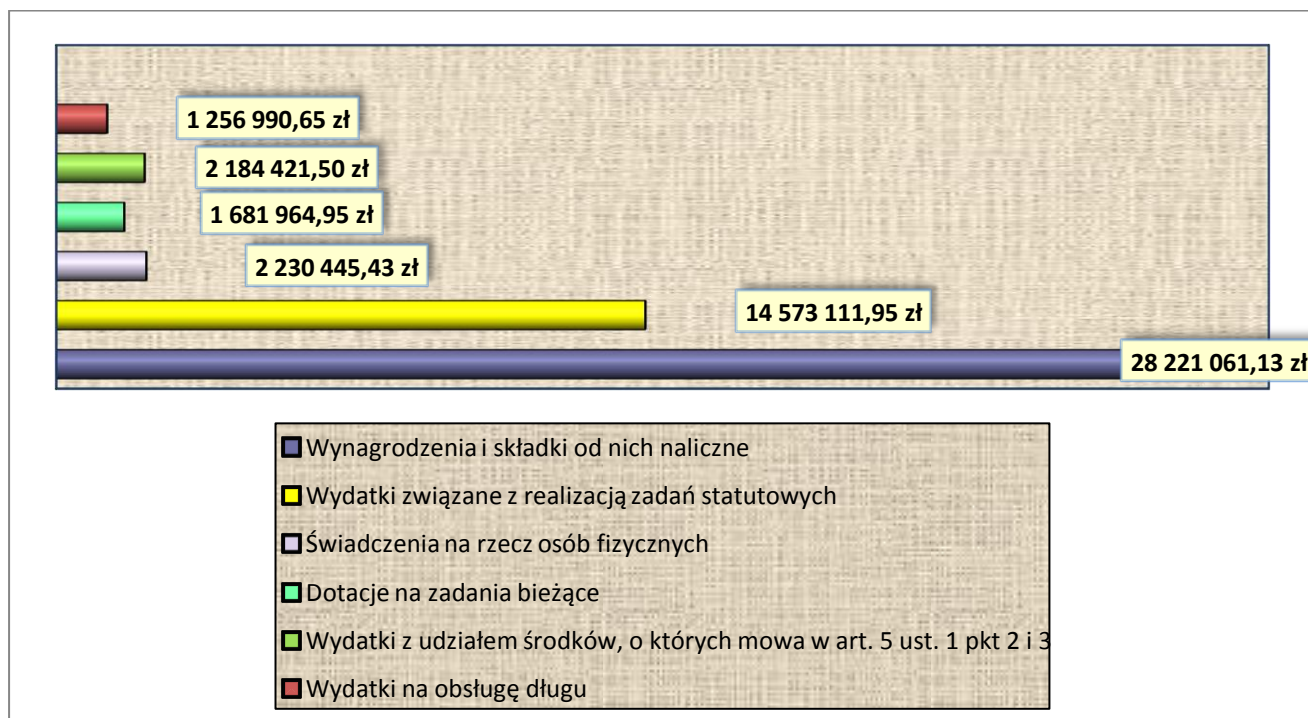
1 256 990,65 zł

2 184 421,50 zł

1 681 964,95 zł

2 230 445,43 zł

14 573 111,95 zł

28 221 061,13 zł

Wynagrodzenia i składki od nich naliczne

Wydatki związane z realizacją zadań statutowych

Świadczenia na rzecz osób fizycznych

Dotacje na zadania bieżące

Wydatki z udziałem środków, o których mowa w art. 5 ust. 1 pkt 2 i 3

Wydatki na obsługę długu